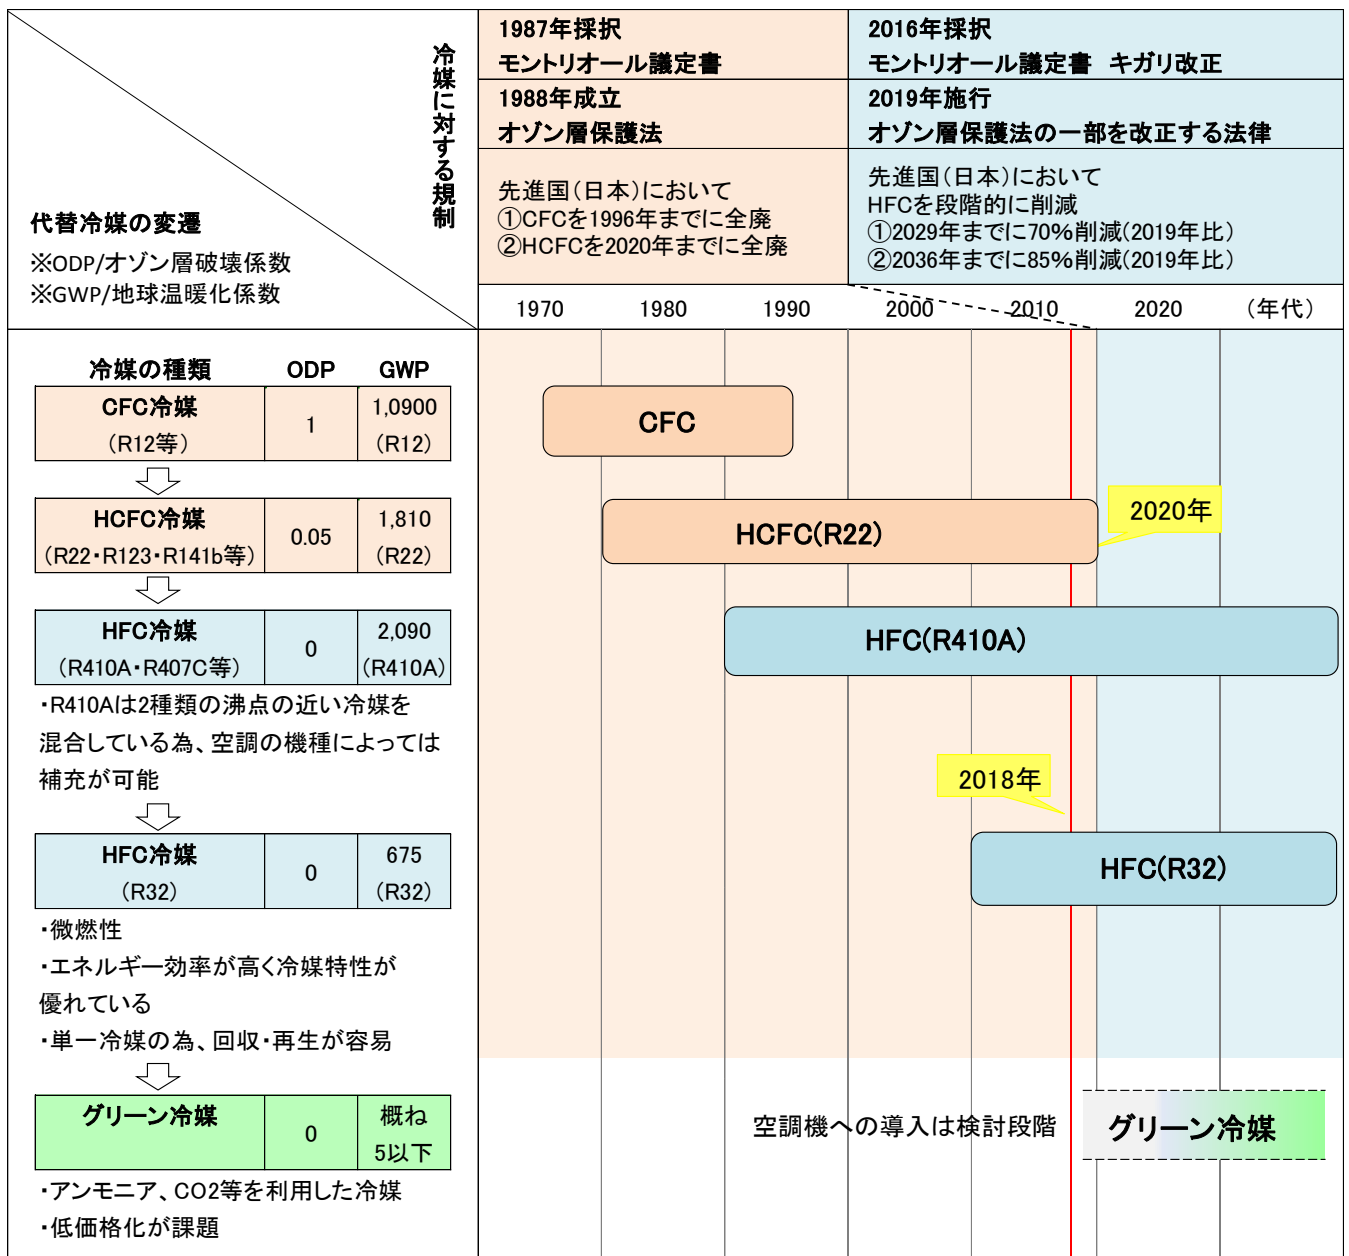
代替冷媒の変遷
※ODP/オゾン層破壊係数
※GWP/地球温暖化係数

冷媒に対する規制

1987年採択
モントリオール議定書

2016年採択
モントリオール議定書　キガリ改正

1988年成立
オゾン層保護法

2019年施行
オゾン層保護法の一部を改正する法律

先進国（日本）において
①CFCを1996年までに全廃
②HCFCを2020年までに全廃

先進国（日本）において
HFCを段階的に削減
①2029年までに70%削減（2019年比）
②2036年までに85%削減（2019年比）

1970　1980　1990　2000　2010　2020　（年代）

| 冷媒の種類 | ODP | GWP |
|---|---|---|
| CFC冷媒（R12等） | 1 | 1,0900（R12） |
| HCFC冷媒（R22・R123・R141b等） | 0.05 | 1,810（R22） |
| HFC冷媒（R410A・R407C等） | 0 | 2,090（R410A） |

・R410Aは2種類の沸点の近い冷媒を混合している為、空調の機種によっては補充が可能

| HFC冷媒（R32） | 0 | 675（R32） |
|---|---|---|

・微燃性
・エネルギー効率が高く冷媒特性が優れている
・単一冷媒の為、回収・再生が容易

| グリーン冷媒 | 0 | 概ね5以下 |
|---|---|---|

・アンモニア、CO2等を利用した冷媒
・低価格化が課題

CFC
HCFC(R22)
2020年
HFC(R410A)
2018年
HFC(R32)
空調機への導入は検討段階
グリーン冷媒